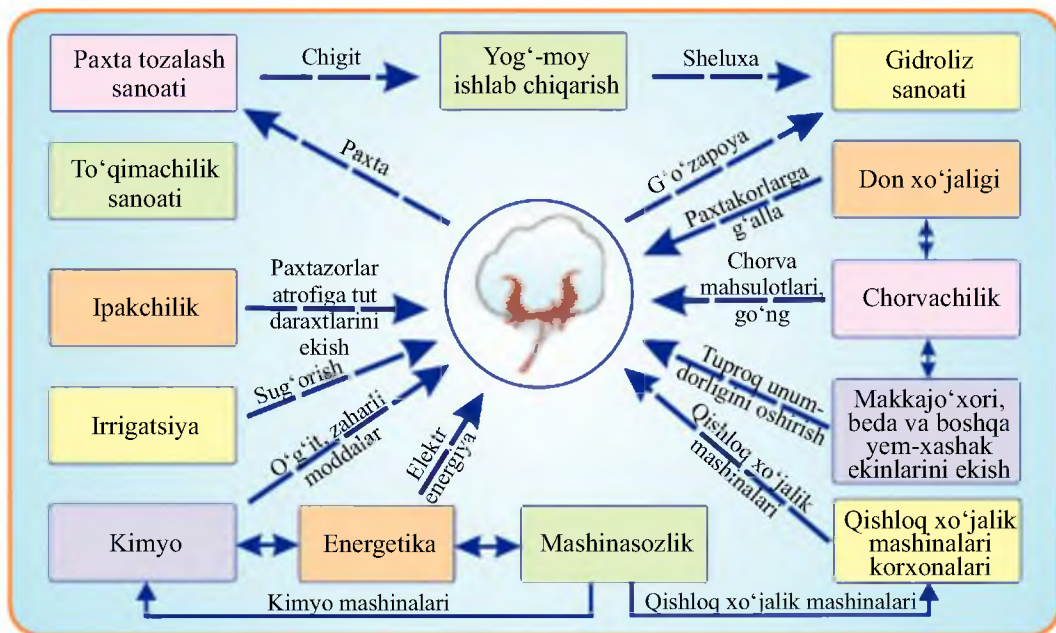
Paxta tozalash sanoati

Chigit

Yog‘-moy ishlab chiqarish

Sheluxa

Gidroliz sanoati

Paxta

G‘o‘zapoya

To‘qimachilik sanoati

Don xo‘jaligi

Paxtakorlarga g‘alla

Ipakchilik

Paxtazorlar atrofiga tut daraxtlarini ekish

Chorva mahsulotlari, go‘ng

Chorvachilik

Sug‘orish

Tuproq unumdorligini oshirish

Irrigatsiya

O‘g‘it, zaharli moddalar

Elektr energiya

Qishloq xo‘jalik mashinalari

Makkajo‘xori, beda va boshqa yem-xashak ekinlarini ekish

Kimyo

Energetika

Mashinasozlik

Qishloq xo‘jalik mashinalari korxonalari

Kimyo mashinalari

Qishloq xo‘jalik mashinalari